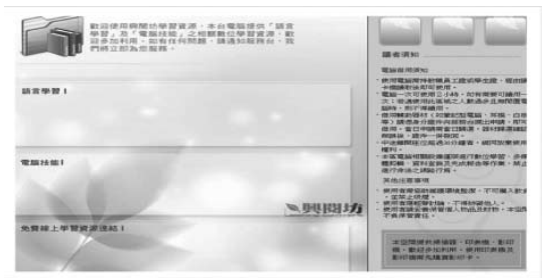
歡迎使用興閱坊學習資源，本站電腦提供「語言學習」及「電腦技能」之相關數位學習資源，歡迎多加利用，如有任何問題，請洽知服務台，我們將立即為您服務。

語言學習 I

電腦技能 I

免費線上學習資源連結 I

興閱坊

讀者須知

電腦使用須知

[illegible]